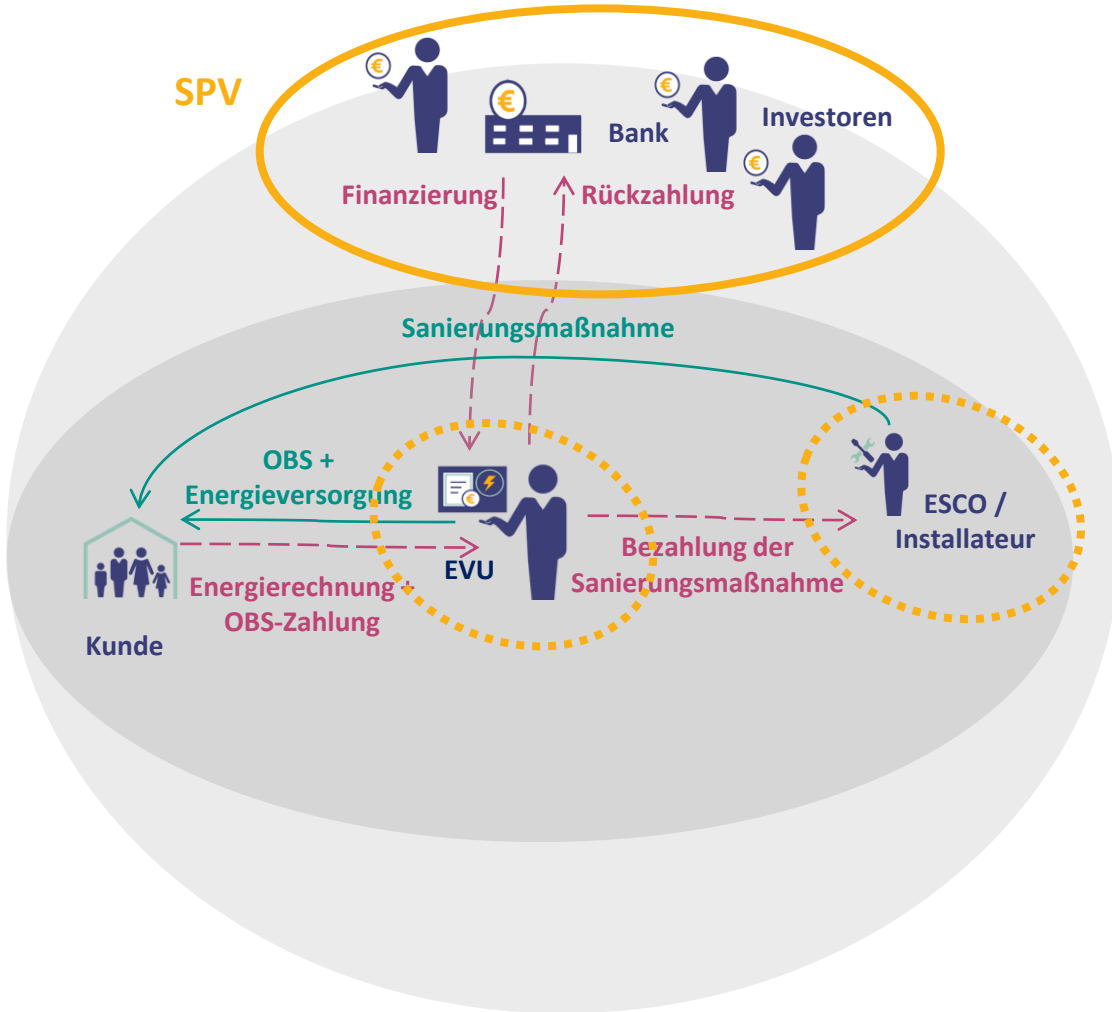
SPV

€

€

€

€

Bank

Investoren

Finanzierung

Rückzahlung

Sanierungsmaßnahme

OBS + Energieversorgung

€

EVU

ESCO / Installateur

Bezahlung der Sanierungsmaßnahme

Energierechnung + OBS-Zahlung

Kunde